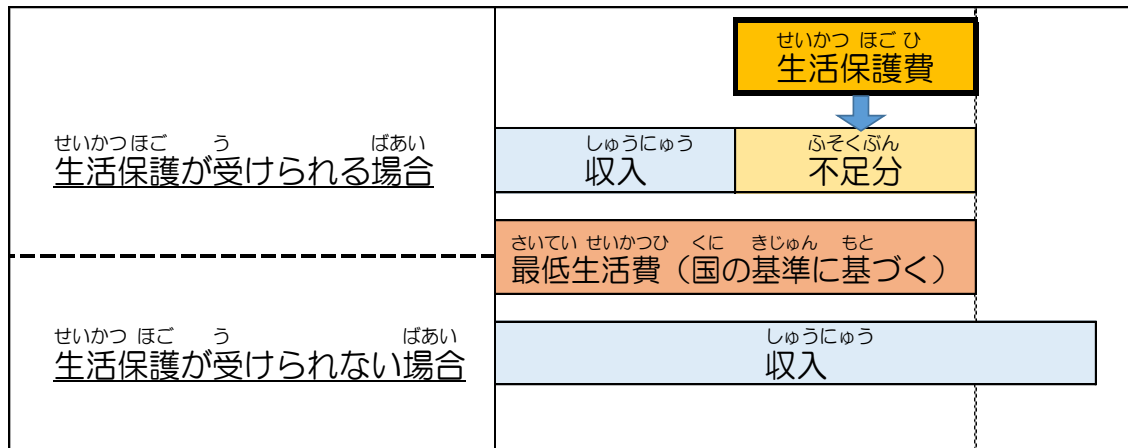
せいかつ ほご ひ
生活保護費

せいかつほご　う　ばあい
生活保護が受けられる場合

しゅうにゅう
収入

ふそくぶん
不足分

さいてい せいかつひ　くに　きじゅん　もと
最低生活費（国の基準に基づく）

せいかつ ほご　う　ばあい
生活保護が受けられない場合

しゅうにゅう
収入